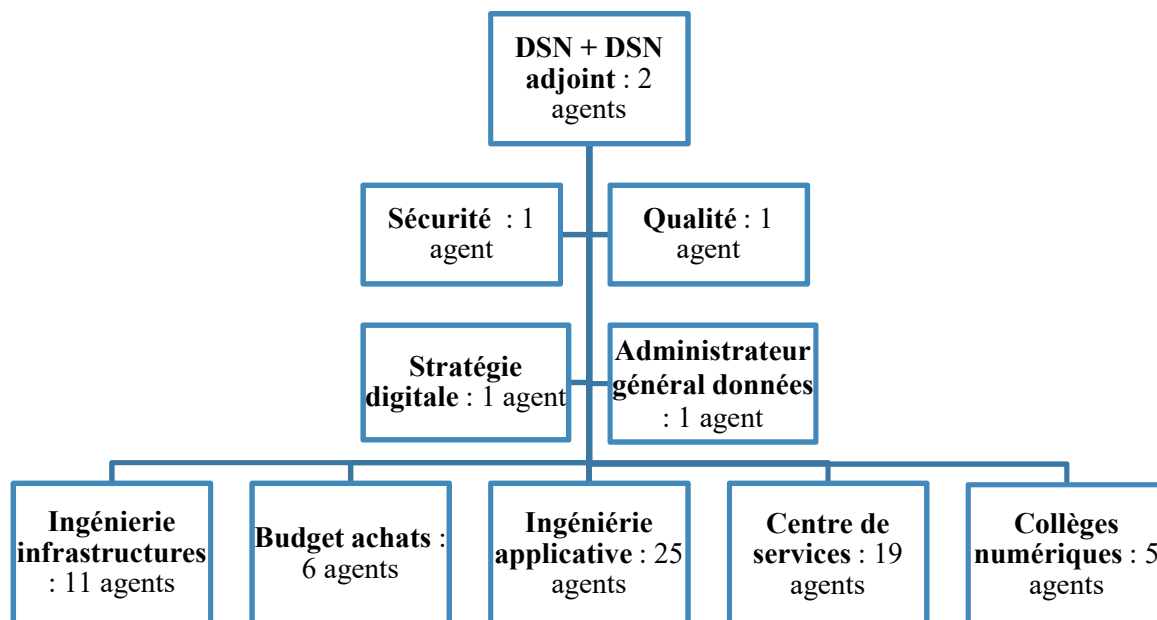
DSN + DSN adjoint : 2 agents

Sécurité : 1 agent

Qualité : 1 agent

Stratégie digitale : 1 agent

Administrateur général données : 1 agent

Ingénierie infrastructures : 11 agents

Budget achats : 6 agents

Ingéniérie applicative : 25 agents

Centre de services : 19 agents

Collèges numériques : 5 agents